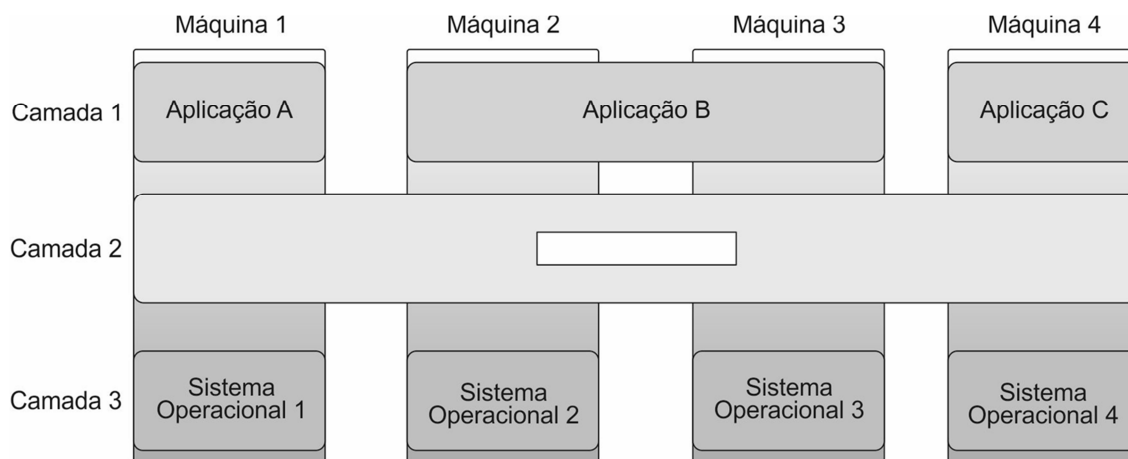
Máquina 1

Máquina 2

Máquina 3

Máquina 4

Camada 1

Aplicação A

Aplicação B

Aplicação C

Camada 2

Camada 3

Sistema Operacional 1

Sistema Operacional 2

Sistema Operacional 3

Sistema Operacional 4